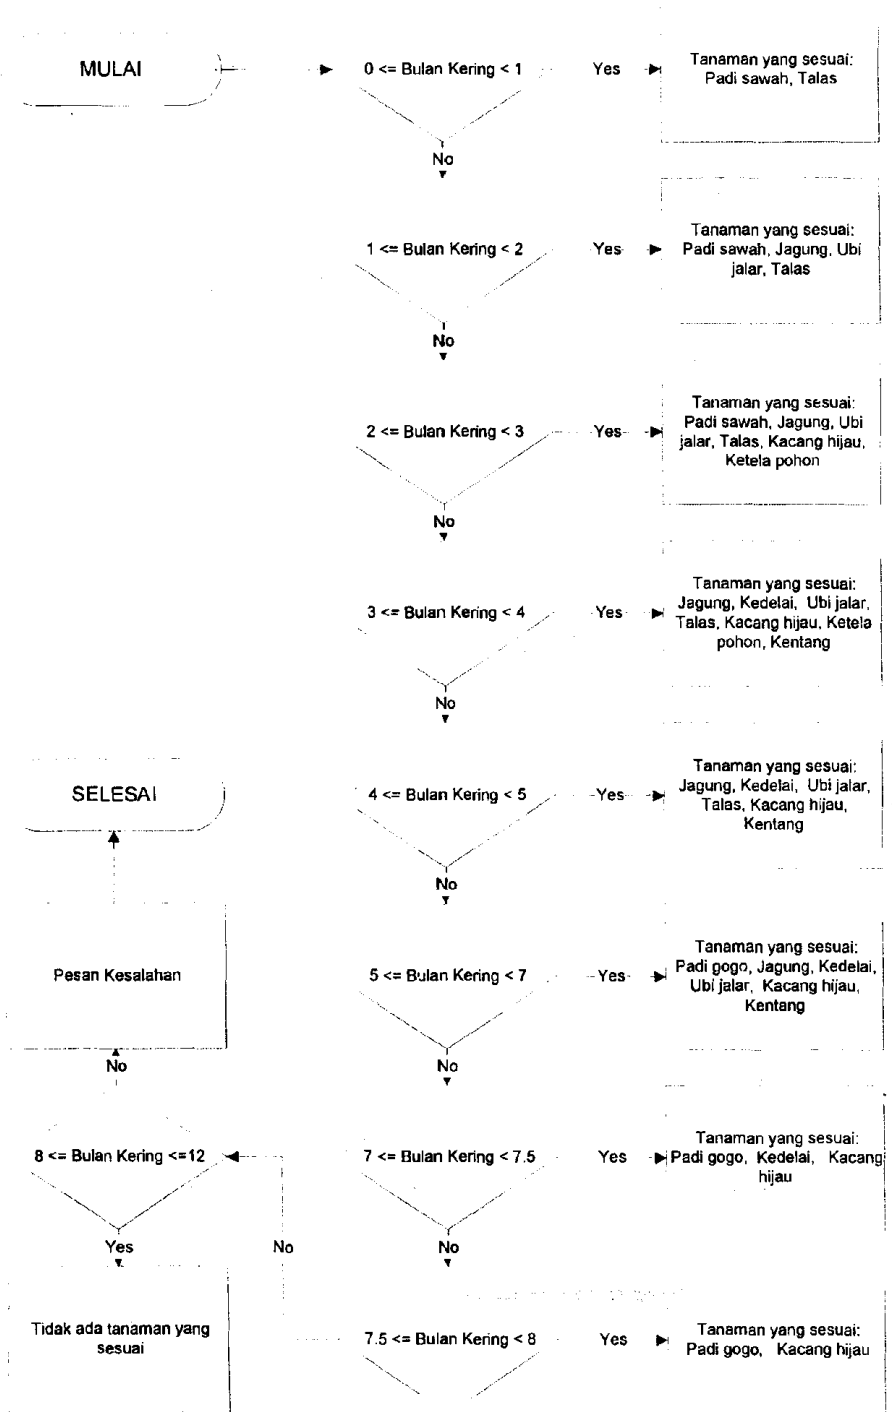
MULAI

0 <= Bulan Kering < 1

Yes

Tanaman yang sesuai: Padi sawah, Talas

No

1 <= Bulan Kering < 2

Yes

Tanaman yang sesuai: Padi sawah, Jagung, Ubi jalar, Talas

No

2 <= Bulan Kering < 3

Yes

Tanaman yang sesuai: Padi sawah, Jagung, Ubi jalar, Talas, Kacang hijau, Ketela pohon

No

3 <= Bulan Kering < 4

Yes

Tanaman yang sesuai: Jagung, Kedelai, Ubi jalar, Talas, Kacang hijau, Ketela pohon, Kentang

No

SELESAI

4 <= Bulan Kering < 5

Yes

Tanaman yang sesuai: Jagung, Kedelai, Ubi jalar, Talas, Kacang hijau, Kentang

No

Pesan Kesalahan

5 <= Bulan Kering < 7

Yes

Tanaman yang sesuai: Padi gogo, Jagung, Kedelai, Ubi jalar, Kacang hijau, Kentang

No

No

8 <= Bulan Kering <=12

7 <= Bulan Kering < 7.5

Yes

Tanaman yang sesuai: Padi gogo, Kedelai, Kacang hijau

Yes

No

No

Tidak ada tanaman yang sesuai

7.5 <= Bulan Kering < 8

Yes

Tanaman yang sesuai: Padi gogo, Kacang hijau